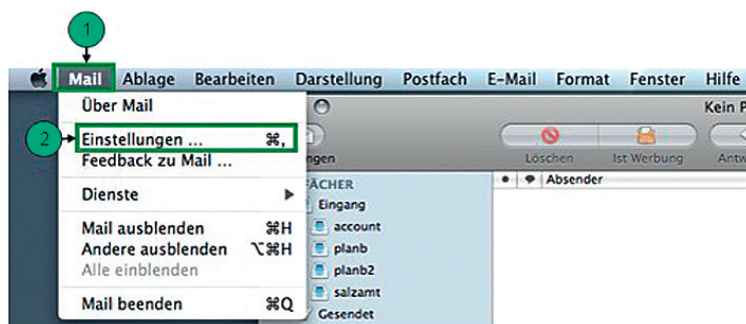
1

Mail Ablage Bearbeiten Darstellung Postfach E-Mail Format Fenster Hilfe

Über Mail

2

Einstellungen ... ⌘,

Feedback zu Mail ...

Dienste ▶

Mail ausblenden ⌘H

Andere ausblenden ⌥⌘H

Alle einblenden

Mail beenden ⌘Q

Kein P

ngen

Löschen

Ist Werbung

Antw

FÄCHER

Eingang

account

planb

planb2

salzamt

Gesendet

Absender